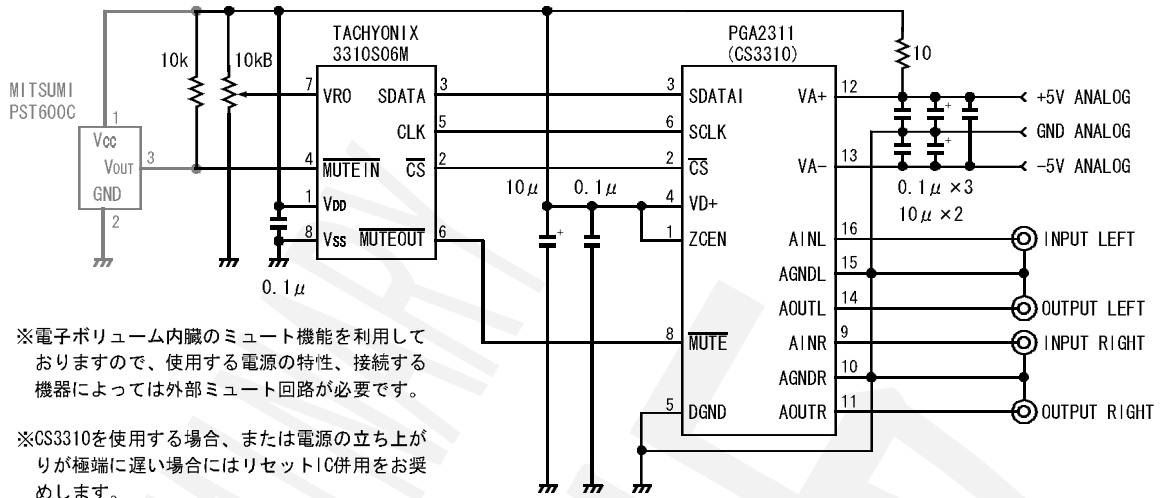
MITSUMI
PST600C

10k
10kB

TACHYONIX
3310S06M

PGA2311
(CS3310)

10

1
Vcc
Vout 3
GND
2

7 VRO
4 $\overline{MUTEIN}$
1 VDD
8 VSS

SDATA 3
CLK 5
$\overline{CS}$ 2
$\overline{MUTEOUT}$ 6

0.1μ

10μ
0.1μ

3 SDATAI
6 SCLK
2 $\overline{CS}$
4 VD+
1 ZCEN
8 $\overline{MUTE}$
5 DGND

VA+ 12
VA- 13
AINL 16
AGNDL 15
AOUTL 14
AINR 9
AGNDR 10
AOUTR 11

+5V ANALOG
GND ANALOG
-5V ANALOG

0.1μ ×3
10μ ×2

INPUT LEFT
OUTPUT LEFT
INPUT RIGHT
OUTPUT RIGHT

※電子ボリューム内臓のミュート機能を利用しておりますので、使用する電源の特性、接続する機器によっては外部ミュート回路が必要です。

※CS3310を使用する場合、または電源の立ち上がりが極端に遅い場合にはリセットIC併用をお奨めします。